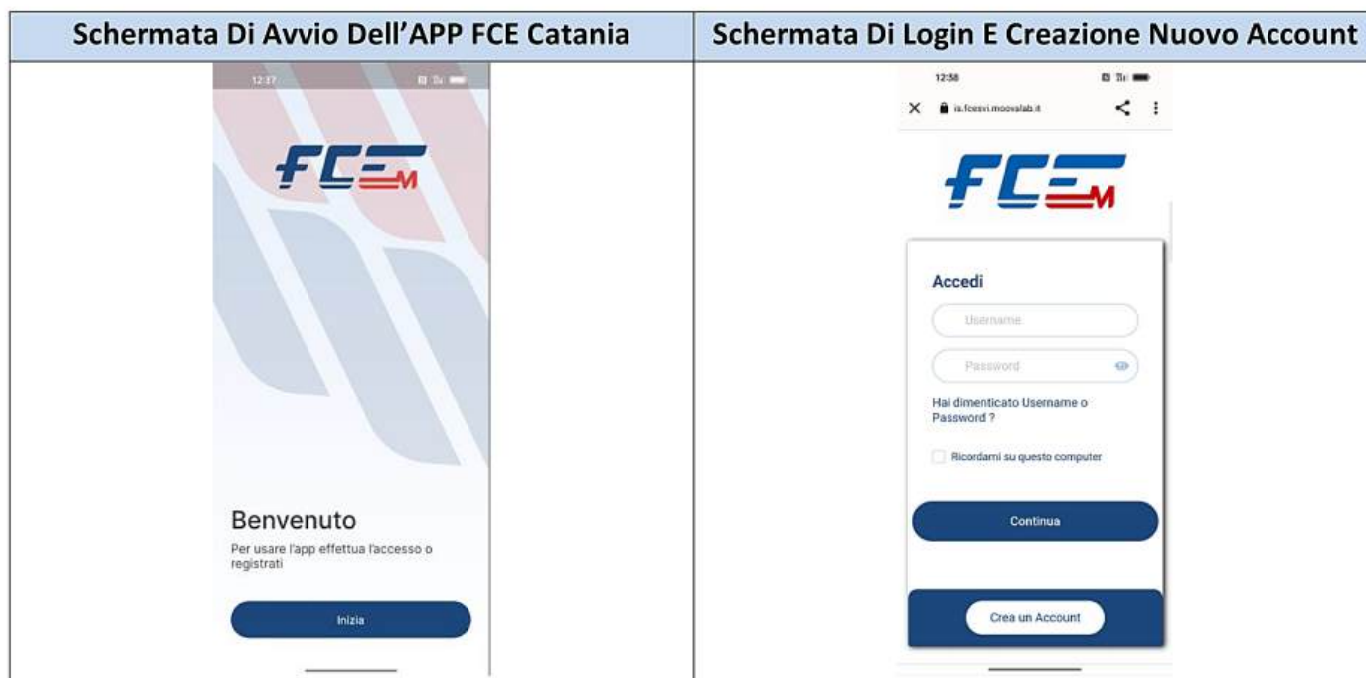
| Schermata Di Avvio Dell'APP FCE Catania | Schermata Di Login E Creazione Nuovo Account |
|---|---|
| 12:37<br>FCE M<br>Benvenuto<br>Per usare l'app effettua l'accesso o registrati<br>Inizia | 12:58<br>is.fcesvi.moovalab.it<br>FCE M<br>Accedi<br>Username<br>Password<br>Hai dimenticato Username o Password ?<br>Ricordami su questo computer<br>Continua<br>Crea un Account |